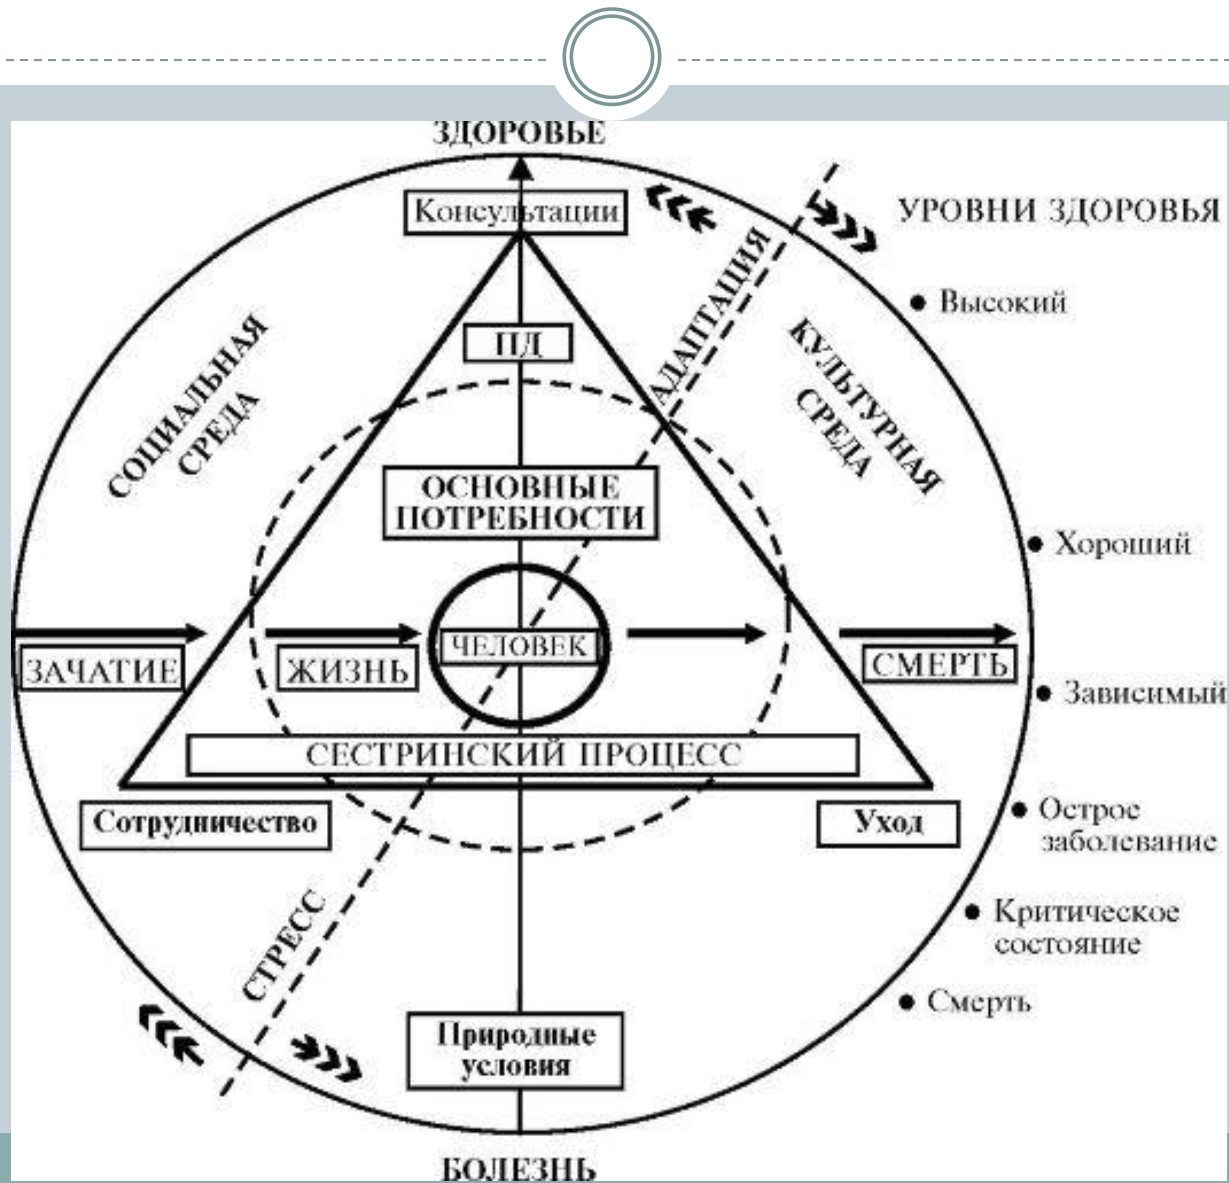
ЗДОРОВЬЕ

Консультации

УРОВНИ ЗДОРОВЬЯ

АДАПТАЦИЯ

ПД

СОЦИАЛЬНАЯ СРЕДА

КУЛЬТУРНАЯ СРЕДА

• Высокий

ОСНОВНЫЕ ПОТРЕБНОСТИ

• Хороший

ЗАЧАТИЕ

ЖИЗНЬ

ЧЕЛОВЕК

СМЕРТЬ

• Зависимый

СЕСТРИНСКИЙ ПРОЦЕСС

Сотрудничество

Уход

• Острое заболевание

• Критическое состояние

СТРЕСС

• Смерть

Природные условия

БОЛЕЗНЬ